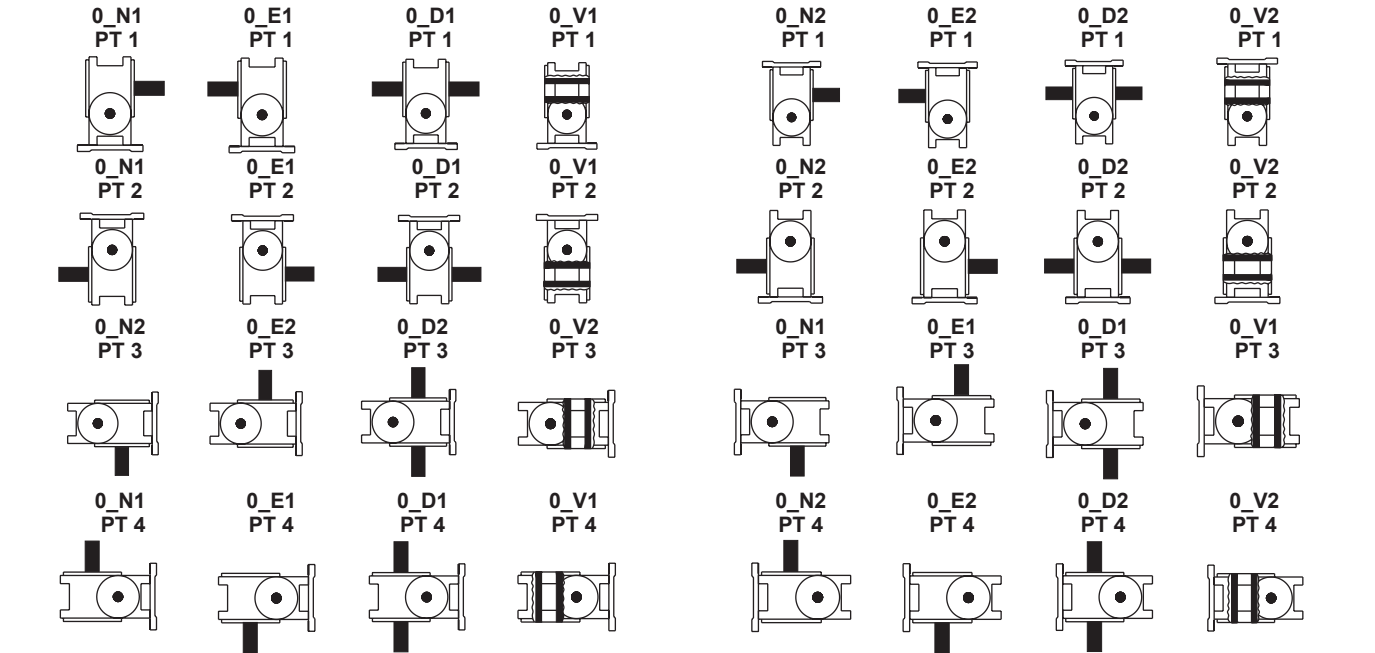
0_N1
PT 1

0_E1
PT 1

0_D1
PT 1

0_V1
PT 1

0_N2
PT 1

0_E2
PT 1

0_D2
PT 1

0_V2
PT 1

0_N1
PT 2

0_E1
PT 2

0_D1
PT 2

0_V1
PT 2

0_N2
PT 2

0_E2
PT 2

0_D2
PT 2

0_V2
PT 2

0_N2
PT 3

0_E2
PT 3

0_D2
PT 3

0_V2
PT 3

0_N1
PT 3

0_E1
PT 3

0_D1
PT 3

0_V1
PT 3

0_N1
PT 4

0_E1
PT 4

0_D1
PT 4

0_V1
PT 4

0_N2
PT 4

0_E2
PT 4

0_D2
PT 4

0_V2
PT 4